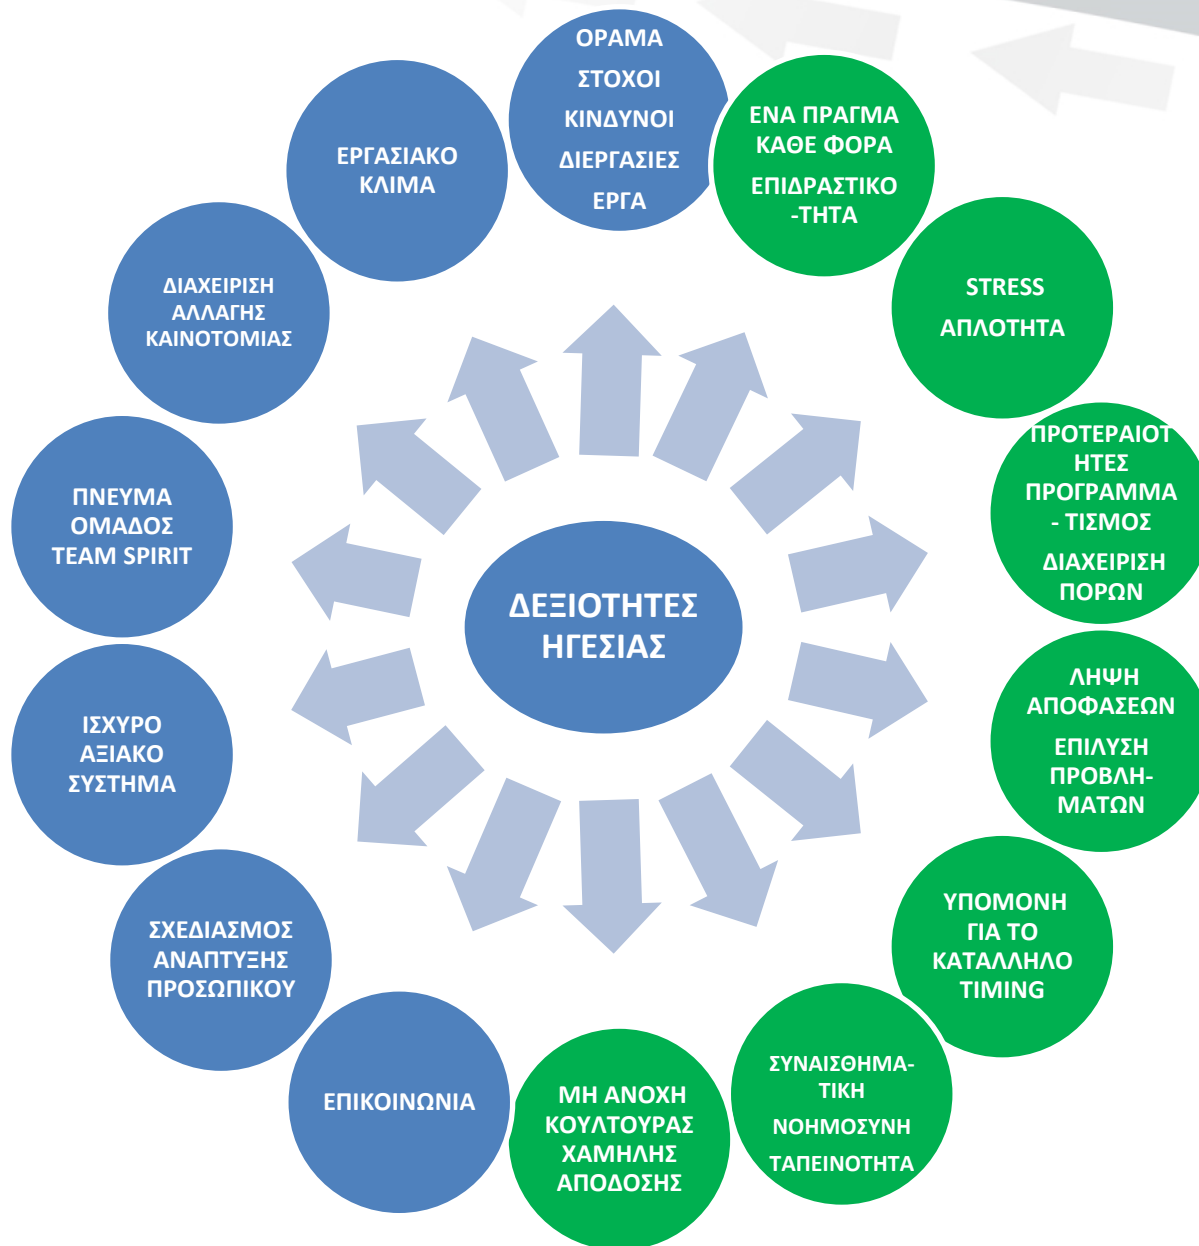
ΔΕΞΙΟΤΗΤΕΣ ΗΓΕΣΙΑΣ

ΟΡΑΜΑ
ΣΤΟΧΟΙ
ΚΙΝΔΥΝΟΙ
ΔΙΕΡΓΑΣΙΕΣ
ΕΡΓΑ

ΕΝΑ ΠΡΑΓΜΑ ΚΑΘΕ ΦΟΡΑ
ΕΠΙΔΡΑΣΤΙΚΟ-ΤΗΤΑ

STRESS
ΑΠΛΟΤΗΤΑ

ΠΡΟΤΕΡΑΙΟΤΗΤΕΣ
ΠΡΟΓΡΑΜΜΑ-ΤΙΣΜΟΣ
ΔΙΑΧΕΙΡΙΣΗ ΠΟΡΩΝ

ΛΗΨΗ ΑΠΟΦΑΣΕΩΝ
ΕΠΙΛΥΣΗ ΠΡΟΒΛΗΜΑΤΩΝ

ΥΠΟΜΟΝΗ ΓΙΑ ΤΟ ΚΑΤΑΛΛΗΛΟ TIMING

ΣΥΝΑΙΣΘΗΜΑΤΙΚΗ
ΝΟΗΜΟΣΥΝΗ
ΤΑΠΕΙΝΟΤΗΤΑ

ΜΗ ΑΝΟΧΗ ΚΟΥΛΤΟΥΡΑΣ ΧΑΜΗΛΗΣ ΑΠΟΔΟΣΗΣ

ΕΠΙΚΟΙΝΩΝΙΑ

ΣΧΕΔΙΑΣΜΟΣ ΑΝΑΠΤΥΞΗΣ ΠΡΟΣΩΠΙΚΟΥ

ΙΣΧΥΡΟ ΑΞΙΑΚΟ ΣΥΣΤΗΜΑ

ΠΝΕΥΜΑ ΟΜΑΔΟΣ TEAM SPIRIT

ΔΙΑΧΕΙΡΙΣΗ ΑΛΛΑΓΗΣ ΚΑΙΝΟΤΟΜΙΑΣ

ΕΡΓΑΣΙΑΚΟ ΚΛΙΜΑ